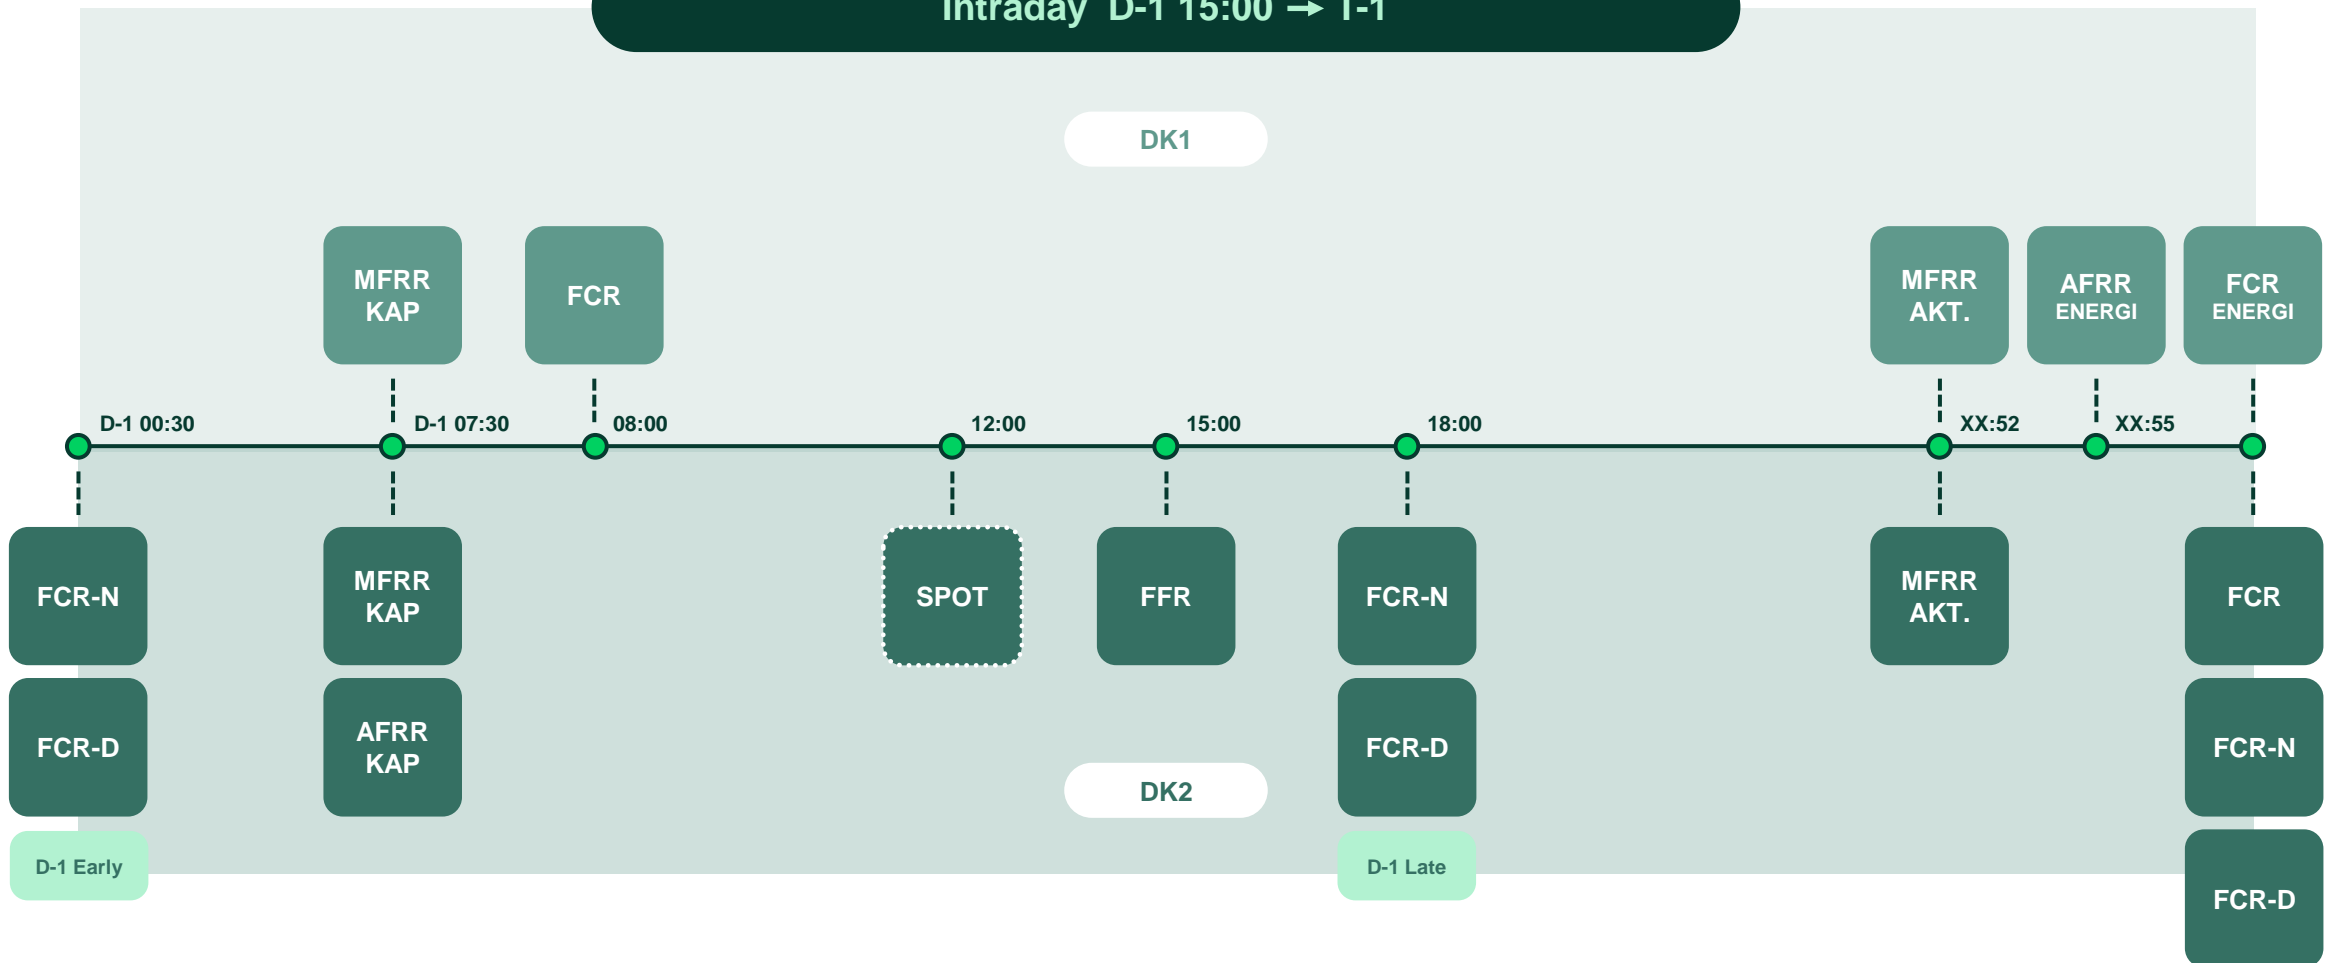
Intraday D-1 15:00 → T-1

DK1

MFRR KAP

FCR

MFRR AKT.

AFRR ENERGI

FCR ENERGI

D-1 00:30

D-1 07:30

08:00

12:00

15:00

18:00

XX:52

XX:55

FCR-N

FCR-D

D-1 Early

MFRR KAP

AFRR KAP

SPOT

FFR

DK2

FCR-N

FCR-D

D-1 Late

MFRR AKT.

FCR

FCR-N

FCR-D